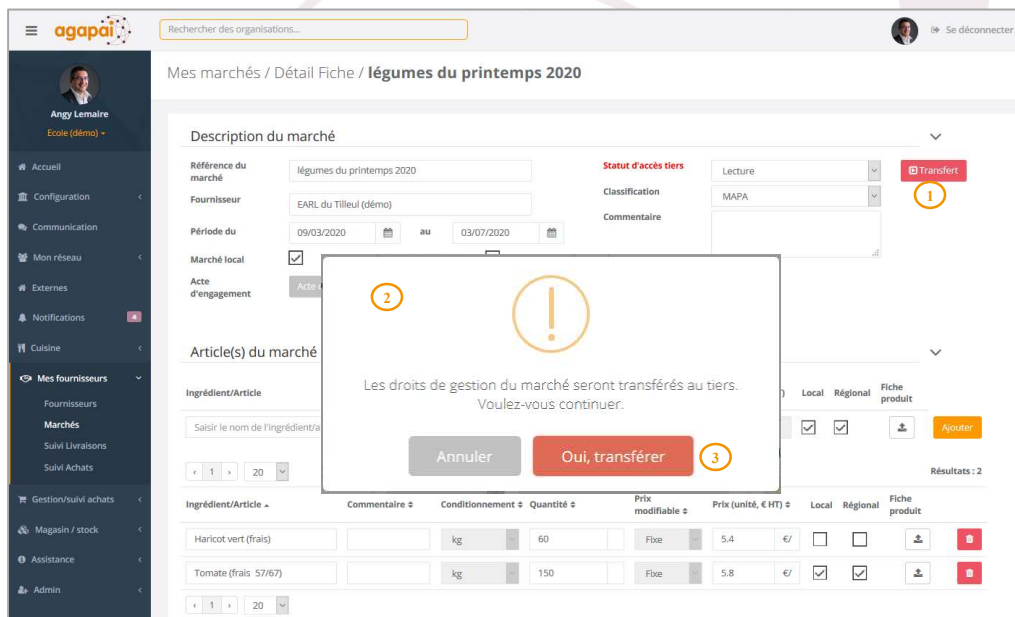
agapai

Rechercher des organisations...

Se déconnecter

Angy Lemaire
Ecole (démo)

Accueil
Configuration
Communication
Mon réseau
Externes
Notifications 4
Cuisine
Mes fournisseurs
Fournisseurs
Marchés
Suivi Livraisons
Suivi Achats
Gestion/suivi achats
Magasin / stock
Assistance
Admin

Mes marchés / Détail Fiche / **légumes du printemps 2020**

Description du marché

Référence du marché: légumes du printemps 2020
Fournisseur: EARL du Tilleul (démo)
Période du: 09/03/2020 au 03/07/2020
Marché local
Acte d'engagement: Acte

Statut d'accès tiers: Lecture
Classification: MAPA
Commentaire

Transfert

1

2

Les droits de gestion du marché seront transférés au tiers. Voulez-vous continuer.

Annuler
Oui, transférer

3

Article(s) du marché

Ingrédient/Article
Local
Régional
Fiche produit

Saisir le nom de l'ingrédient/a

Ajouter

1
20

Résultats : 2

| Ingrédient/Article | Commentaire | Conditionnement | Quantité | Prix modifiable | Prix (unité, € HT) | Local | Régional | Fiche produit |
|---|---|---|---|---|---|---|---|---|
| Haricot vert (frais) | | kg | 60 | Fixe | 5.4 €/ | ☐ | ☐ | |
| Tomate (frais 57/67) | | kg | 150 | Fixe | 5.8 €/ | ☑ | ☑ | |

1
20